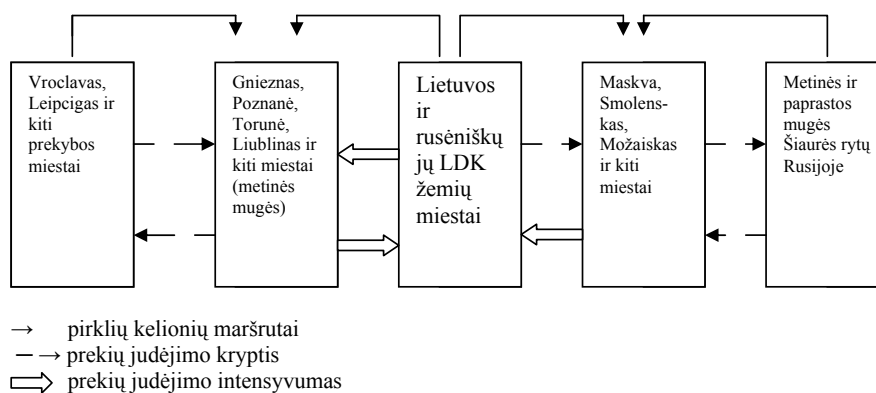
Vroclavas, Leipcigas ir kiti prekybos miestai

Gnieznas, Poznanė, Torunė, Liublinas ir kiti miestai (metinės mugės)

Lietuvos ir rusėniškųjų LDK žemių miestai

Maskva, Smolenskas, Možaiskas ir kiti miestai

Metinės ir paprastos mugės Šiaurės rytų Rusijoje

→ pirklių kelionių maršrutai
– → prekių judėjimo kryptis
⇨ prekių judėjimo intensyvumas